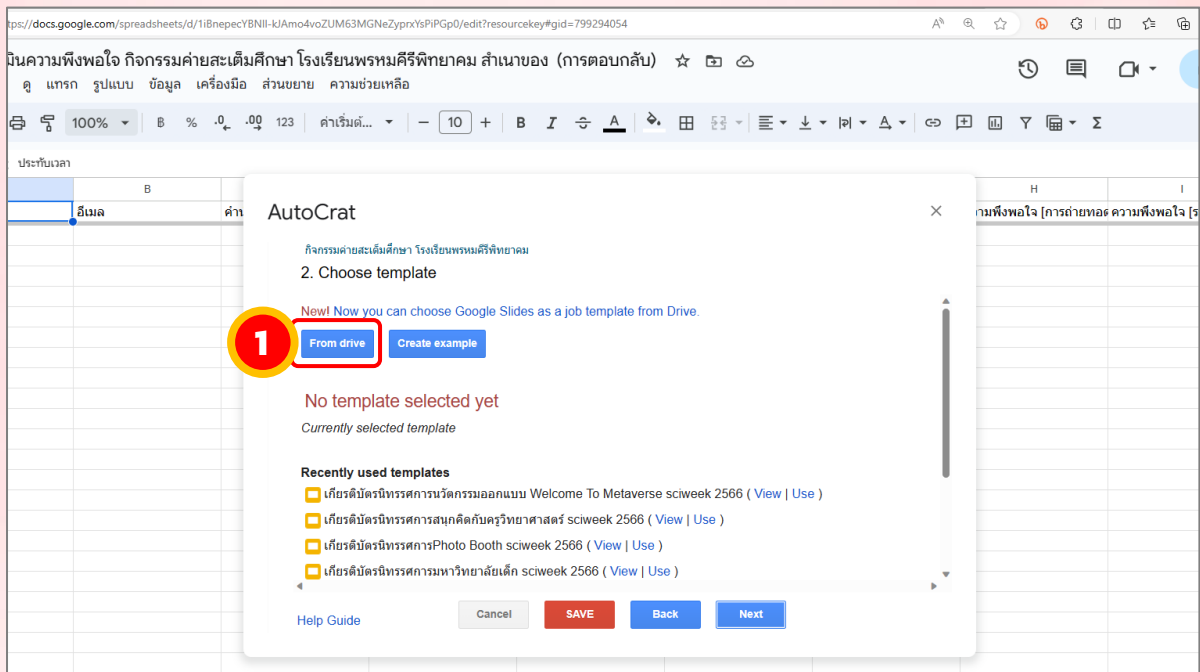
tps://docs.google.com/spreadsheets/d/1iBnepecYBNII-kJAmo4voZUM63MGNeZyprxYsPiPGp0/edit?resourcekey#gid=799294054

มินความพึงพอใจ กิจกรรมค่ายสะเต็มศึกษา โรงเรียนพรหมคีรีพิทยาคม สำเนาของ (การตอบกลับ)

ดู แทรก รูปแบบ ข้อมูล เครื่องมือ ส่วนขยาย ความช่วยเหลือ

100% ฿ % .0 .00 123 ค่าเริ่มต้... 10 B I A Σ

ประทับเวลา

| | B | | H | I |
|---|---|---|---|---|
| | อีเมล | ค่าน | ความพึงพอใจ [การถ่ายทอด | ความพึงพอใจ [ร |

AutoCrat

กิจกรรมค่ายสะเต็มศึกษา โรงเรียนพรหมคีรีพิทยาคม

2. Choose template

New! Now you can choose Google Slides as a job template from Drive.

1

From drive

Create example

No template selected yet

Currently selected template

Recently used templates

เกียรติบัตรนิทรรศการนวัตกรรมออกแบบ Welcome To Metaverse sciweek 2566 ( View | Use )

เกียรติบัตรนิทรรศการสนุกคิดกับครูวิทยาศาสตร์ sciweek 2566 ( View | Use )

เกียรติบัตรนิทรรศการPhoto Booth sciweek 2566 ( View | Use )

เกียรติบัตรนิทรรศการมหาวิทยาลัยเด็ก sciweek 2566 ( View | Use )

Help Guide

Cancel

SAVE

Back

Next